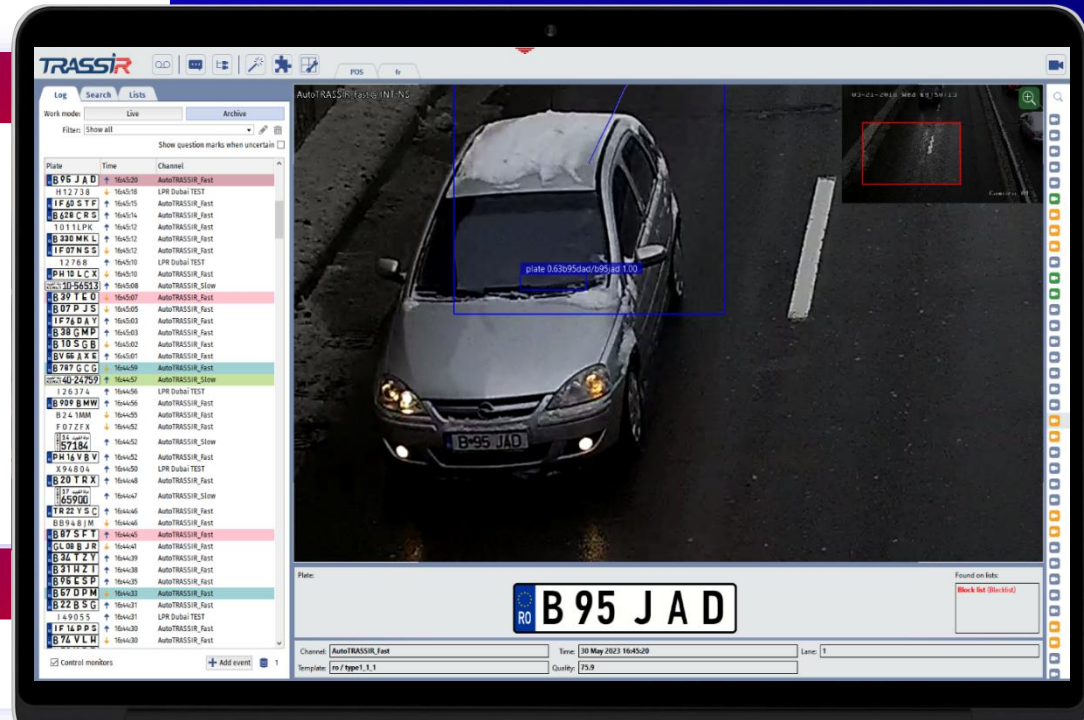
TRASSIR

POS fr

Log Search Lists

Work mode: Live Archive

Filter: Show all

Show question marks when uncertain

| Plate | Time | Channel |
|---|---|---|
| B 95 JAD | 16:45:20 | AutoTRASSIR_Fast |
| H12738 | 16:45:18 | LPR Dubai TEST |
| IF 60 STF | 16:45:15 | AutoTRASSIR_Fast |
| B 628 CRS | 16:45:14 | AutoTRASSIR_Fast |
| 1011LPK | 16:45:12 | AutoTRASSIR_Fast |
| B 330 MKL | 16:45:12 | AutoTRASSIR_Fast |
| IF 07 NSS | 16:45:12 | AutoTRASSIR_Fast |
| 12768 | 16:45:10 | LPR Dubai TEST |
| PH 10 LCX | 16:45:10 | AutoTRASSIR_Fast |
| 1D-56513 | 16:45:08 | AutoTRASSIR_Slow |
| B 37 TEO | 16:45:07 | AutoTRASSIR_Fast |
| B 07 PJS | 16:45:05 | AutoTRASSIR_Fast |
| IF 76 DAY | 16:45:03 | AutoTRASSIR_Fast |
| B 38 GMP | 16:45:03 | AutoTRASSIR_Fast |
| B 10 SGB | 16:45:02 | AutoTRASSIR_Fast |
| BV 66 AXE | 16:45:01 | AutoTRASSIR_Fast |
| B 787 GCG | 16:44:59 | AutoTRASSIR_Fast |
| 4D-24759 | 16:44:57 | AutoTRASSIR_Slow |
| I26374 | 16:44:56 | LPR Dubai TEST |
| B 939 BMW | 16:44:56 | AutoTRASSIR_Fast |
| B241MM | 16:44:55 | AutoTRASSIR_Fast |
| F07ZFX | 16:44:52 | AutoTRASSIR_Fast |
| 54 57184 | 16:44:52 | AutoTRASSIR_Slow |
| PH 16 VBV | 16:44:52 | AutoTRASSIR_Fast |
| X94804 | 16:44:50 | LPR Dubai TEST |
| B 20 TRX | 16:44:48 | AutoTRASSIR_Fast |
| 17 65900 | 16:44:47 | AutoTRASSIR_Slow |
| TR 22 YSC | 16:44:46 | AutoTRASSIR_Fast |
| BB948JM | 16:44:46 | AutoTRASSIR_Fast |
| B 87 SFT | 16:44:45 | AutoTRASSIR_Fast |
| GL 08 BJR | 16:44:41 | AutoTRASSIR_Fast |
| B 34 TZY | 16:44:39 | AutoTRASSIR_Fast |
| B 31 HZI | 16:44:38 | AutoTRASSIR_Fast |
| B 96 ESP | 16:44:35 | AutoTRASSIR_Fast |
| B 67 DPM | 16:44:33 | AutoTRASSIR_Fast |
| B 22 BSG | 16:44:31 | AutoTRASSIR_Fast |
| I49055 | 16:44:31 | LPR Dubai TEST |
| IF 14 PPS | 16:44:30 | AutoTRASSIR_Fast |
| B 74 VLH | 16:44:30 | AutoTRASSIR_Fast |

Control monitors
Add event 1

AutoTRASSIR_Fast (INF-NS

plate 0.63b95dad/b95jad 1.00

B 95 JAD

Plate:
RO B 95 JAD
Found on lists:
Block list (Blacklist)

Channel: AutoTRASSIR_Fast
Time: 30 May 2023 16:45:20
Lane: 1
Template: ro / type1_1_1
Quality: 75.9